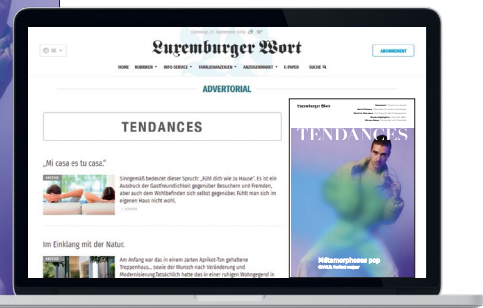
Samstag, 22. September 2018

DE

Luxemburger Wort

ABONNEMENT

HOME RUBRIKEN INFO-SERVICE FAMILIENANZEIGEN ANZEIGENMARKT E-PAPER SUCHE

ADVERTORIAL

TENDANCES

„Mi casa es tu casa."

Sinngemäß bedeutet dieser Spruch: „Fühl dich wie zu Hause". Es ist ein Ausdruck der Gastfreundlichkeit gegenüber Besuchern und Fremden, aber auch dem Wohlbefinden sich selbst gegenüber. Fühlt man sich im eigenen Haus nicht wohl,

Im Einklang mit der Natur.

Am Anfang war das in einem zarten Aprikot-Ton gehaltene Treppenhaus... sowie der Wunsch nach Veränderung und Modernisierung.Tatsächlich hatte das in einer ruhigen Wohngegend in

Luxemburger Wort

TENDANCES

Métamorphoses pop